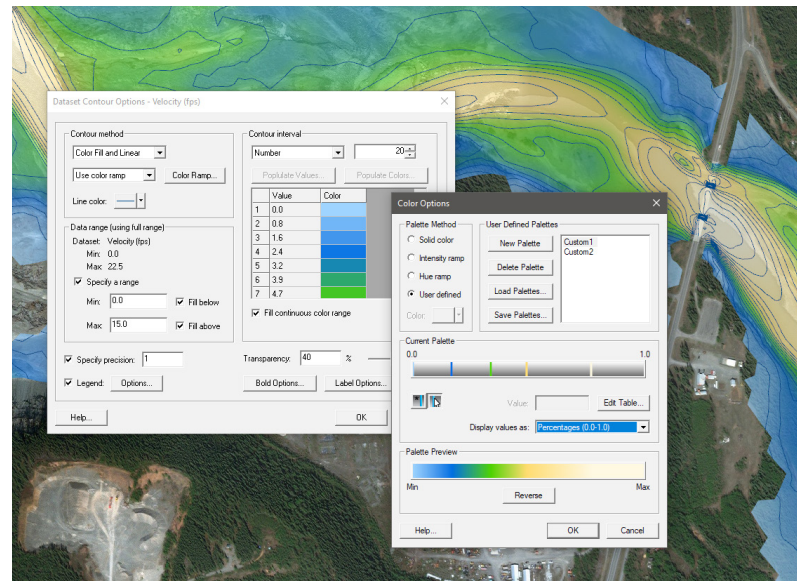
Dataset Contour Options - Velocity (fps)

Contour method
Color Fill and Linear
Use color ramp
Color Ramp...
Line color:

Data range (using full range)
Dataset: Velocity (fps)
Min: 0.0
Max: 22.5
Specify a range
Min: 0.0
Fill below
Max: 15.0
Fill above

Specify precision: 1
Legend: Options...

Contour interval
Number
20
Populate Values...
Populate Colors...

| | Value | Color |
|---|---|---|
| 1 | 0.0 | |
| 2 | 0.8 | |
| 3 | 1.6 | |
| 4 | 2.4 | |
| 5 | 3.2 | |
| 6 | 3.9 | |
| 7 | 4.7 | |

Fill continuous color range

Transparency: 40 %

Bold Options...
Label Options...

Help...
OK

Color Options

Palette Method
Solid color
Intensity ramp
Hue ramp
User defined
Color:

User Defined Palettes
New Palette
Delete Palette
Load Palettes...
Save Palettes...
Custom1
Custom2

Current Palette
0.0
1.0
Value:
Edit Table...
Display values as: Percentages (0.0-1.0)

Palette Preview
Min
Max
Reverse

Help...
OK
Cancel